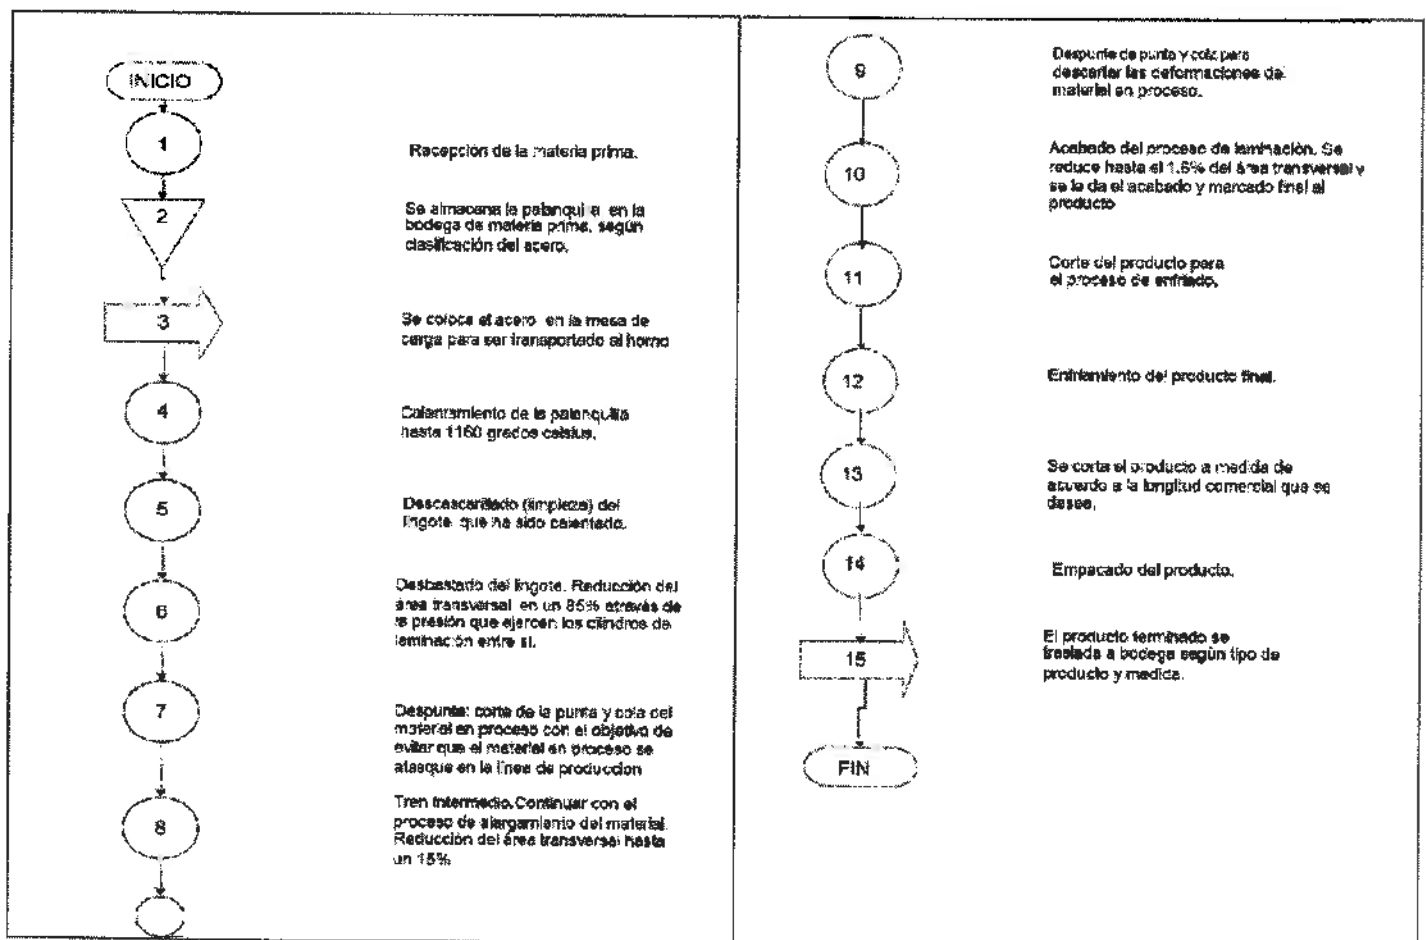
INICIO

1

Recepcion de la materia prima.

2

Se almacena la palanquilla en la bodega de materia prima, según clasificación del acero.

3

Se coloca el acero en la mesa de carga para ser transportado al horno

4

Calentamiento de la palanquilla hasta 1160 grados celsius.

5

Descascarillado (limpieza) del lingote que ha sido calentado.

6

Desbastado del lingote. Reducción del área transversal en un 85% através de la presión que ejercen los cilindros de laminación entre si.

7

Despunte: corte de la punta y cola del material en proceso con el objetivo de evitar que el material en proceso se atasque en la línea de produccion

8

Tren intermedio. Continuar con el proceso de alargamiento del material. Reducción del área transversal hasta un 15%

9

Despunte de punta y cola para descartar las deformaciones del material en proceso.

10

Acabado del proceso de laminación. Se reduce hasta el 1.5% del área transversal y se le da el acabado y marcado final al producto

11

Corte del producto para el proceso de enfriado.

12

Enfriamiento del producto final.

13

Se corta el producto a medida de acuerdo a la longitud comercial que se desee.

14

Empacado del producto.

15

El producto terminado se traslada a bodega según tipo de producto y medida.

FIN